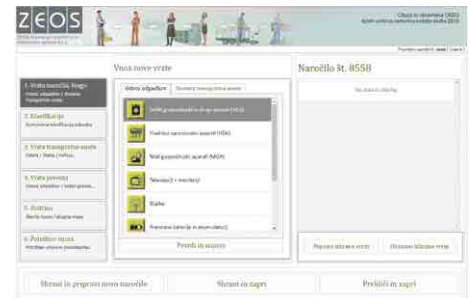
ZEOS

Obvezno sklenjena ZEOS
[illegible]

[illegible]

1. Vrsta naročila, lokacija
Izbira odpadkov / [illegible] transportne enote

2. Klasifikacija
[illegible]

3. Vrsta transportne enote
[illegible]

4. Vrsta prevoza
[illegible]

5. Količina
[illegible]

6. Potrditev naročila
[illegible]

Vnos nove vrste

Vrsta odpadkov | Dodatna transportna enota

Veliki gospodinjski aparati (VGA)

Hladilno-zamrzovalni aparati (HZA)

Mali gospodinjski aparati (MGA)

Televizorji + monitorji

Svetila

Prenosne baterije in akumulatorji

Prenos in nazaj

Naročilo št. 8558

Ni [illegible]

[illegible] | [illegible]

Shrani in pripravi novo naročilo | Shrani in zapri | Prekliči in zapri